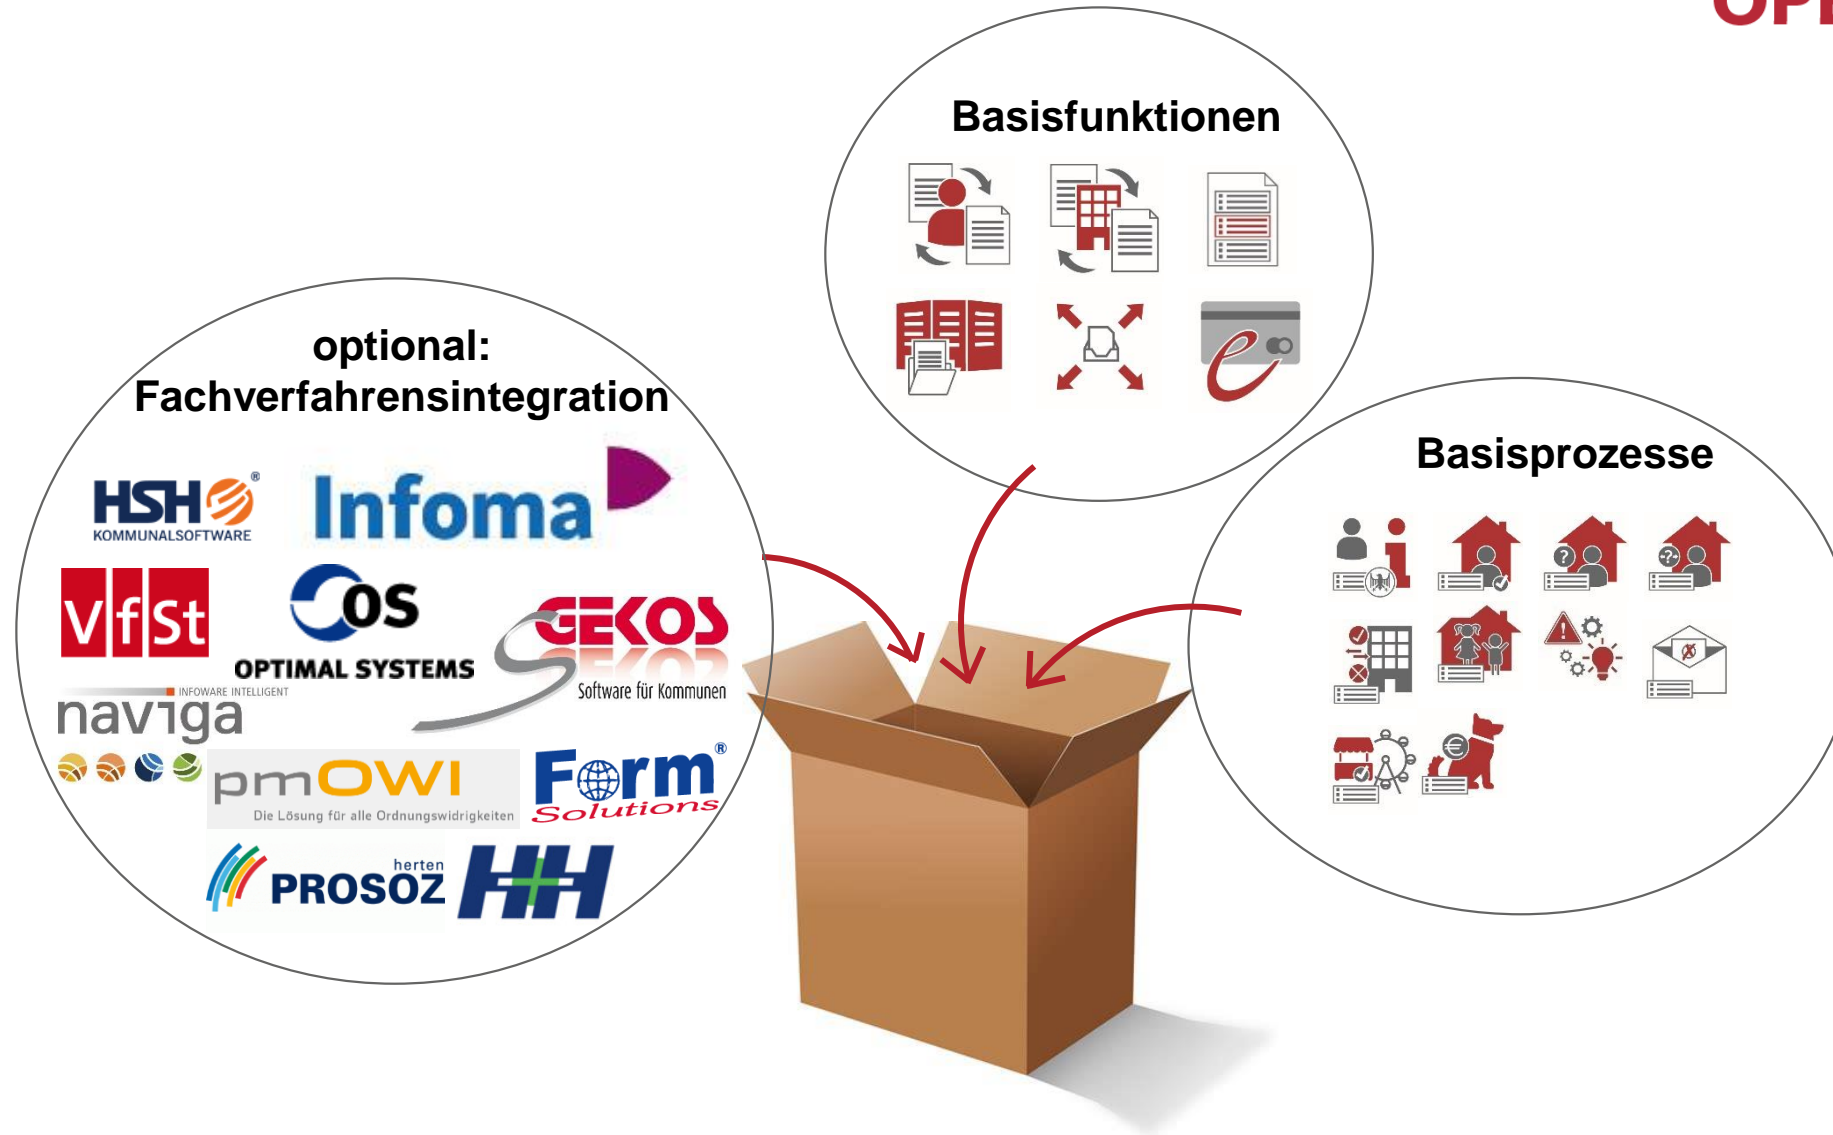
OP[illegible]

Basisfunktionen

optional: Fachverfahrensintegration

HSH KOMMUNALSOFTWARE

Infoma

VfSt

OS OPTIMAL SYSTEMS

GEKOS Software für Kommunen

INFOWARE INTELLIGENT naviga

pmOWI Die Lösung für alle Ordnungswidrigkeiten

Form Solutions

herten PROSOZ

H+H

Basisprozesse